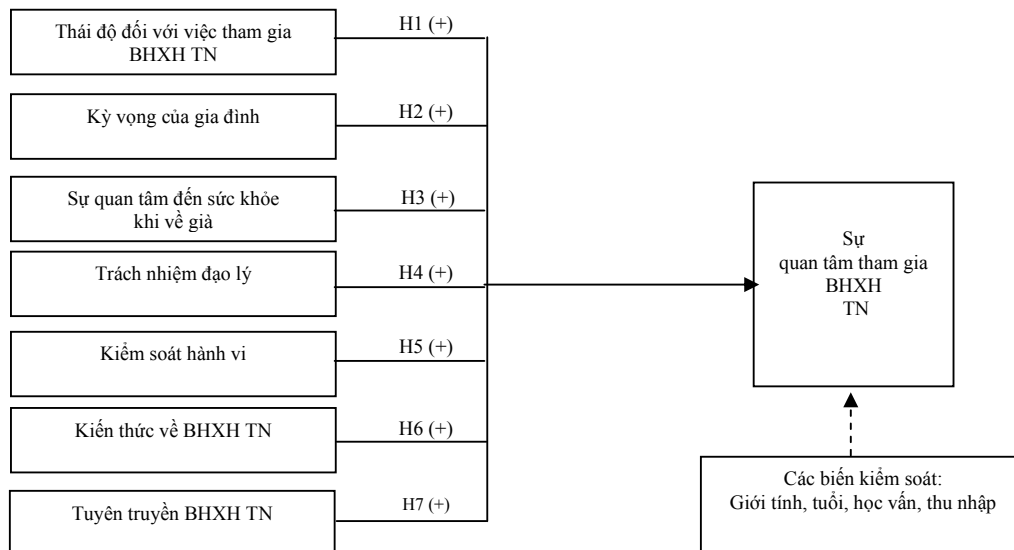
Thái độ đối với việc tham gia BHXH TN

H1 (+)

Kỳ vọng của gia đình

H2 (+)

Sự quan tâm đến sức khỏe khi về già

H3 (+)

Trách nhiệm đạo lý

H4 (+)

Kiểm soát hành vi

H5 (+)

Kiến thức về BHXH TN

H6 (+)

Tuyên truyền BHXH TN

H7 (+)

Sự quan tâm tham gia BHXH TN

Các biến kiểm soát: Giới tính, tuổi, học vấn, thu nhập